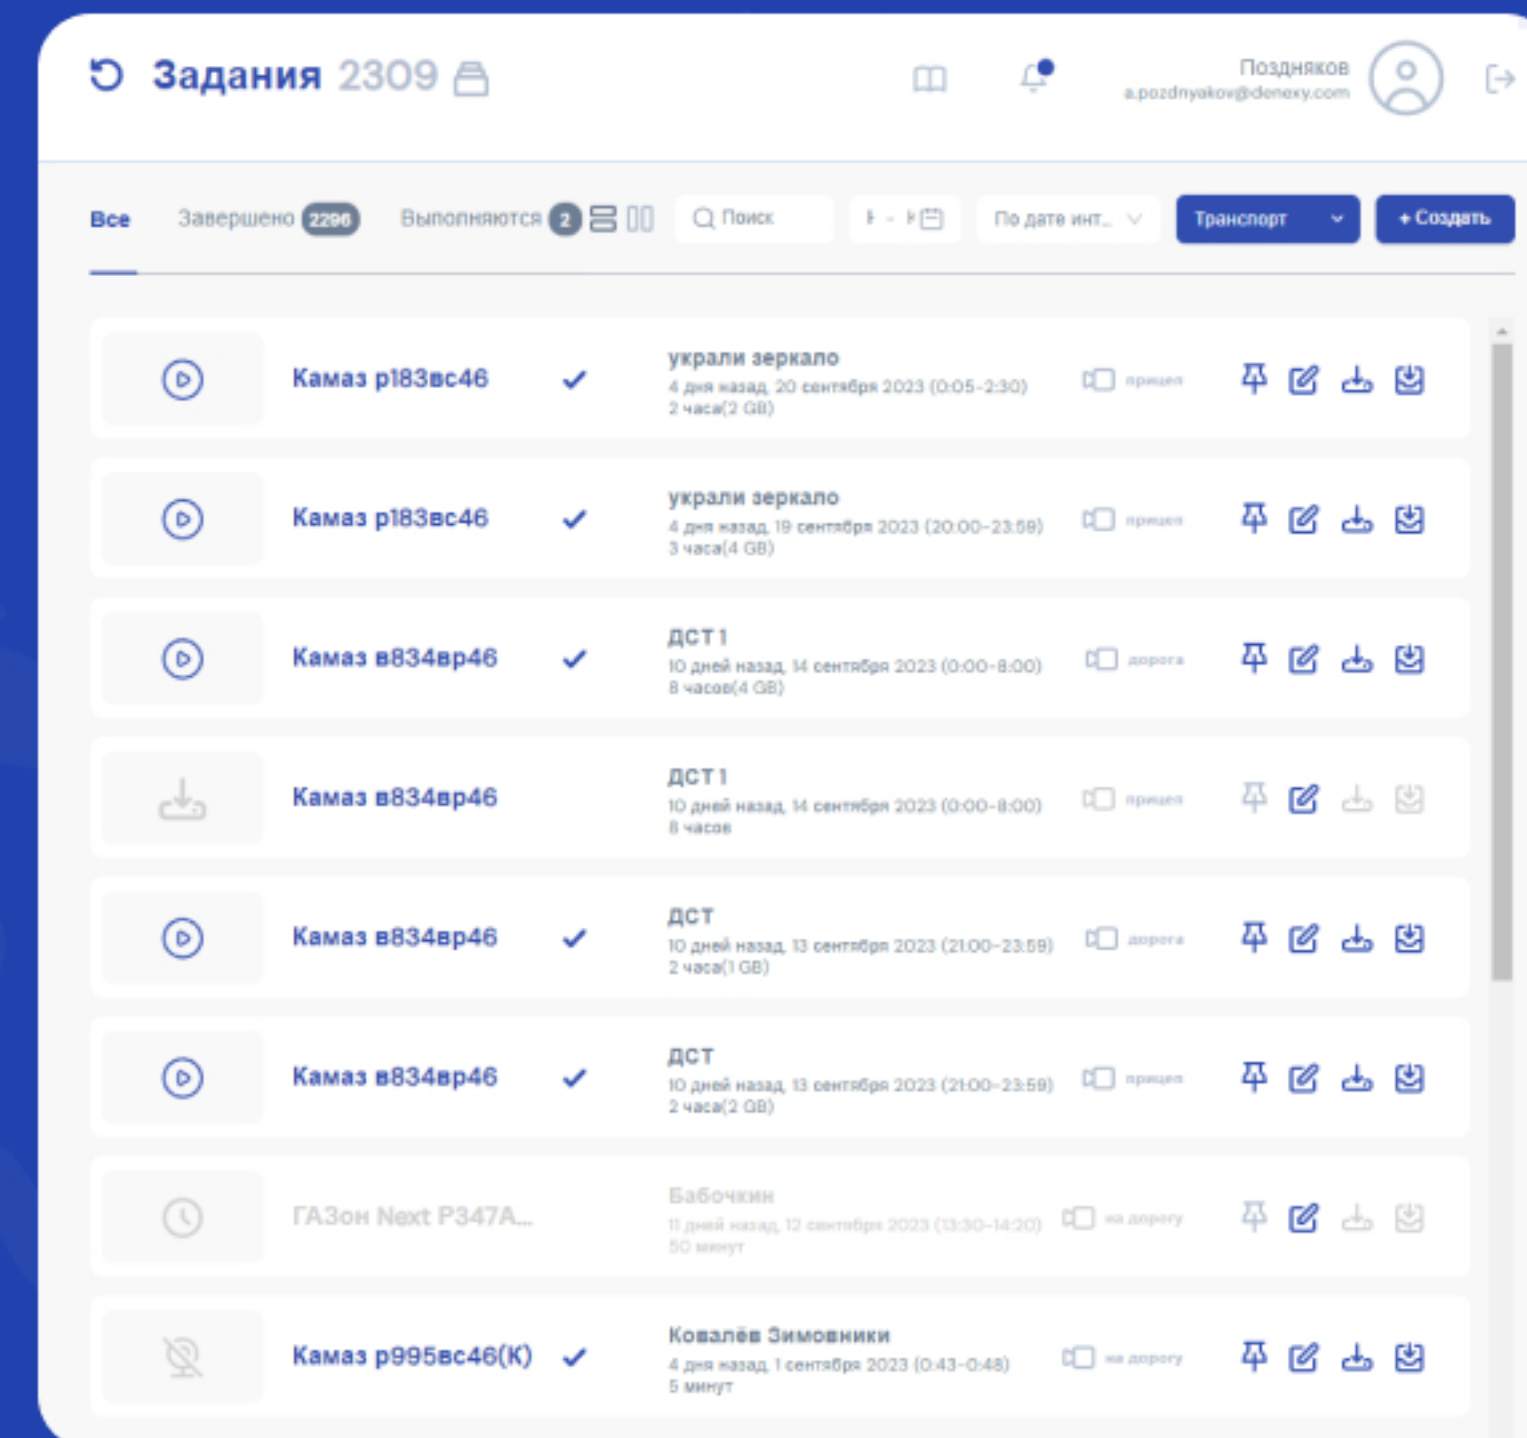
Задания 2309

Поздняков
a.pozdnyakov@denexy.com

Все Завершено 2296 Выполняются 2 Поиск По дате инт... Транспорт + Создать

Камаз р183вс46
украли зеркало
4 дня назад, 20 сентября 2023 (0:05-2:30)
2 часа(2 GB)
прицеп

Камаз р183вс46
украли зеркало
4 дня назад, 19 сентября 2023 (20:00-23:59)
3 часа(4 GB)
прицеп

Камаз в834вр46
ДСТ 1
10 дней назад, 14 сентября 2023 (0:00-8:00)
8 часов(4 GB)
дорога

Камаз в834вр46
ДСТ 1
10 дней назад, 14 сентября 2023 (0:00-8:00)
8 часов
прицеп

Камаз в834вр46
ДСТ
10 дней назад, 13 сентября 2023 (21:00-23:59)
2 часа(1 GB)
дорога

Камаз в834вр46
ДСТ
10 дней назад, 13 сентября 2023 (21:00-23:59)
2 часа(2 GB)
прицеп

ГАЗон Next Р347А...
Бабочкин
11 дней назад, 12 сентября 2023 (13:30-14:20)
50 минут
на дорогу

Камаз р995вс46(К)
Ковалёв Зимовники
4 дня назад, 1 сентября 2023 (0:43-0:48)
5 минут
на дорогу